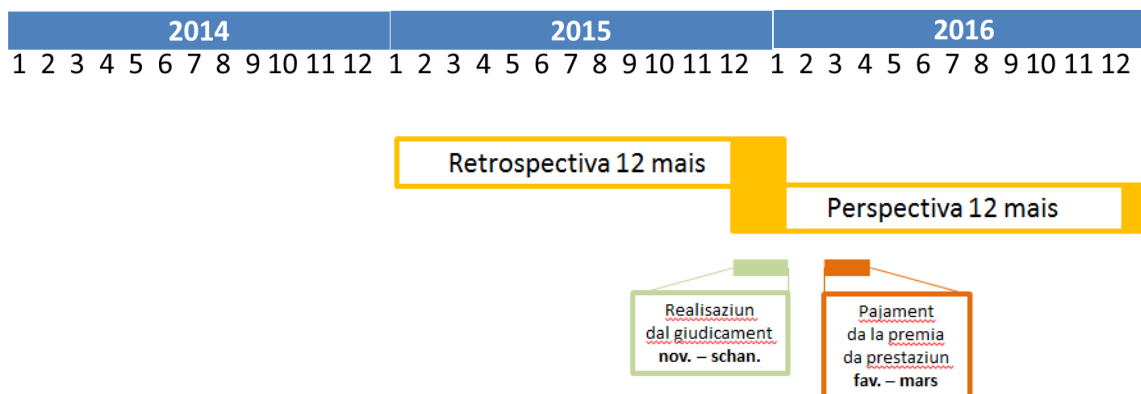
| 2014 | 2015 | 2016 |
|---|---|---|
| 1 2 3 4 5 6 7 8 9 10 11 12 | 1 2 3 4 5 6 7 8 9 10 11 12 | 1 2 3 4 5 6 7 8 9 10 11 12 |

Retrospectiva 12 mais

Perspectiva 12 mais

Realisaziun dal giudicament **nov. – schan.**

Pajament da la premia da prestaziun **fav. – mars**